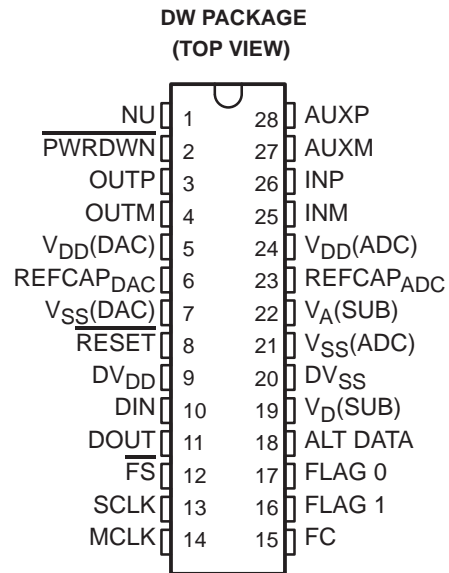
DW PACKAGE
(TOP VIEW)

NU 1
$\overline{PWRDWN}$ 2
OUTP 3
OUTM 4
$V_{DD}$(DAC) 5
$REFCAP_{DAC}$ 6
$V_{SS}$(DAC) 7
$\overline{RESET}$ 8
$DV_{DD}$ 9
DIN 10
DOUT 11
$\overline{FS}$ 12
SCLK 13
MCLK 14

28 AUXP
27 AUXM
26 INP
25 INM
24 $V_{DD}$(ADC)
23 $REFCAP_{ADC}$
22 $V_{A}$(SUB)
21 $V_{SS}$(ADC)
20 $DV_{SS}$
19 $V_{D}$(SUB)
18 ALT DATA
17 FLAG 0
16 FLAG 1
15 FC